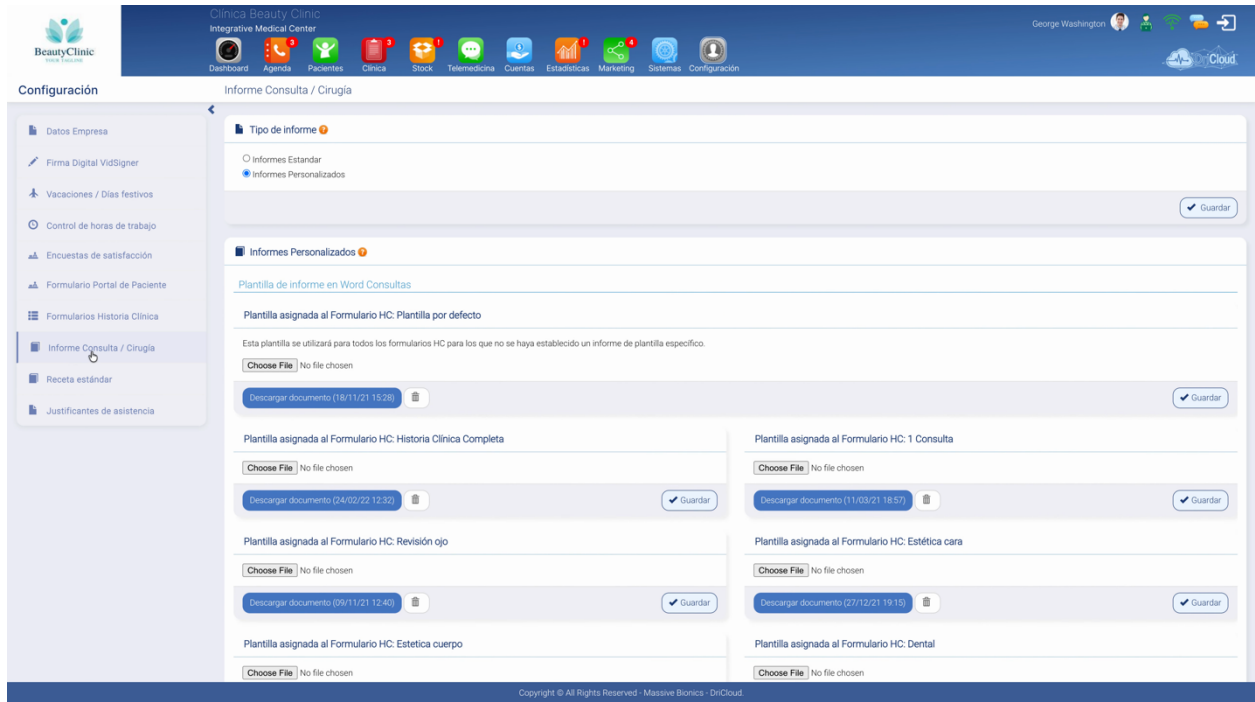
BeautyClinic
YOUR THELINE

Clinica Beauty Clinic
Integrative Medical Center

Dashboard 3 Agenda Pacientes 3 Clínica 1 Stock Telemedicina Cuentas 1 Estadísticas 4 Marketing Sistemas Configuración

George Washington

DriCloud

Configuración

Informe Consulta / Cirugía

Datos Empresa
Firma Digital VidSigner
Vacaciones / Días festivos
Control de horas de trabajo
Encuestas de satisfacción
Formulario Portal de Paciente
Formularios Historia Clínica
Informe Consulta / Cirugía
Receta estándar
Justificantes de asistencia

Tipo de informe

Informes Estandar
Informes Personalizados

Guardar

Informes Personalizados

Plantilla de informe en Word Consultas

Plantilla asignada al Formulario HC: Plantilla por defecto

Esta plantilla se utilizará para todos los formularios HC para los que no se haya establecido un informe de plantilla específico.

Choose File No file chosen

Descargar documento (18/11/21 15:28)

Guardar

Plantilla asignada al Formulario HC: Historia Clínica Completa

Choose File No file chosen

Descargar documento (24/02/22 12:32)

Guardar

Plantilla asignada al Formulario HC: 1 Consulta

Choose File No file chosen

Descargar documento (11/03/21 18:57)

Guardar

Plantilla asignada al Formulario HC: Revisión ojo

Choose File No file chosen

Descargar documento (09/11/21 12:40)

Guardar

Plantilla asignada al Formulario HC: Estética cara

Choose File No file chosen

Descargar documento (27/12/21 19:15)

Guardar

Plantilla asignada al Formulario HC: Estetica cuerpo

Choose File No file chosen

Plantilla asignada al Formulario HC: Dental

Choose File No file chosen

Copyright © All Rights Reserved - Massive Bionics - DriCloud.